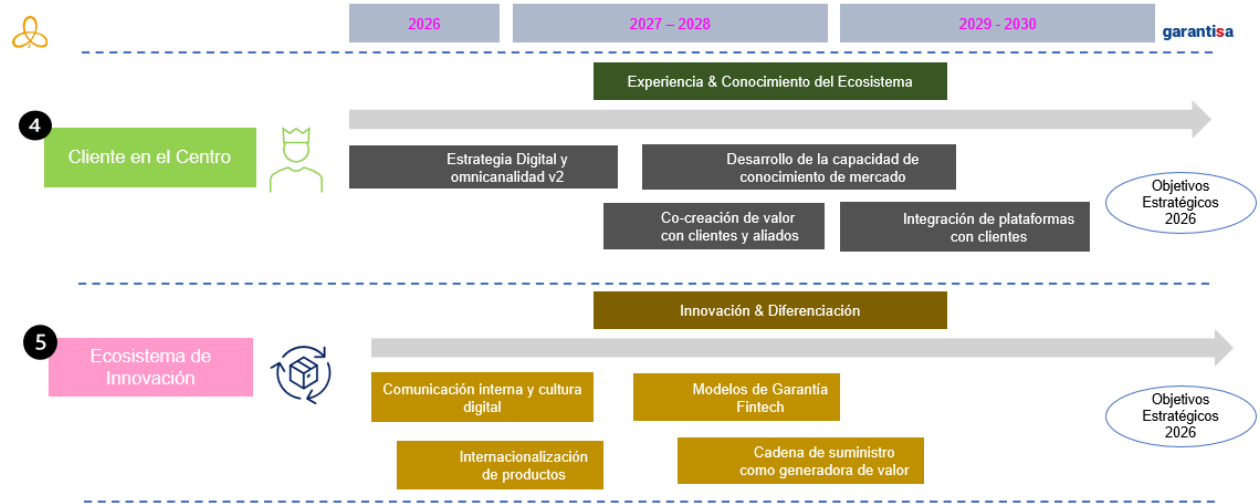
2026

2027 – 2028

2029 - 2030

garantisa

Experiencia & Conocimiento del Ecosistema

4

Cliente en el Centro

Estrategia Digital y omnicanalidad v2

Desarrollo de la capacidad de conocimiento de mercado

Co-creación de valor con clientes y aliados

Integración de plataformas con clientes

Objetivos Estratégicos 2026

Innovación & Diferenciación

5

Ecosistema de Innovación

Comunicación interna y cultura digital

Modelos de Garantía Fintech

Internacionalización de productos

Cadena de suministro como generadora de valor

Objetivos Estratégicos 2026